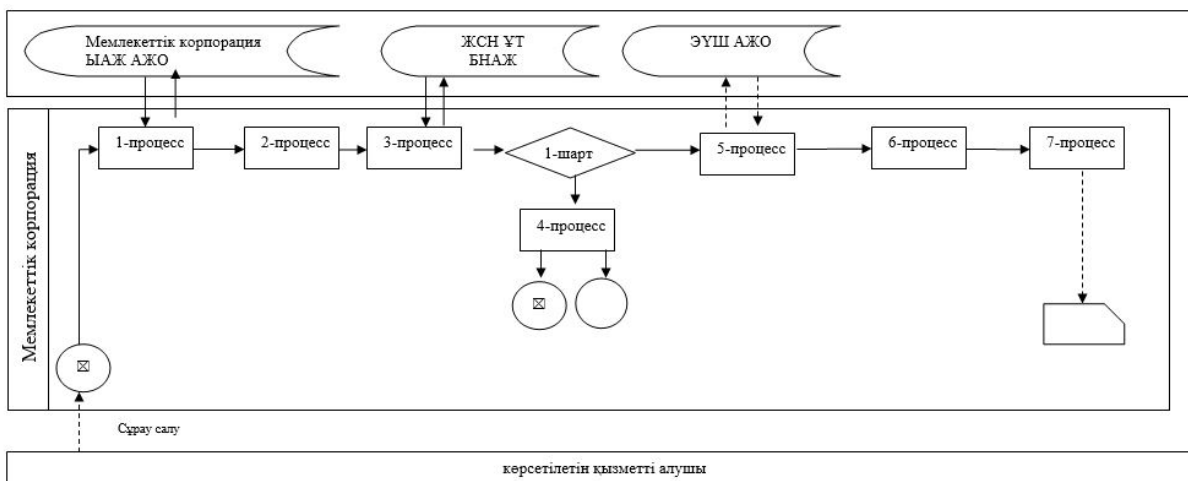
Мемлекеттік корпорация ЫАЖ АЖО

ЖСН ҰТ БНАЖ

ЭҮШ АЖО

Мемлекеттік корпорация

1-процесс

2-процесс

3-процесс

1-шарт

5-процесс

6-процесс

7-процесс

4-процесс

⊠

⊠

Сұрау салу

көрсетілетін қызметті алушы